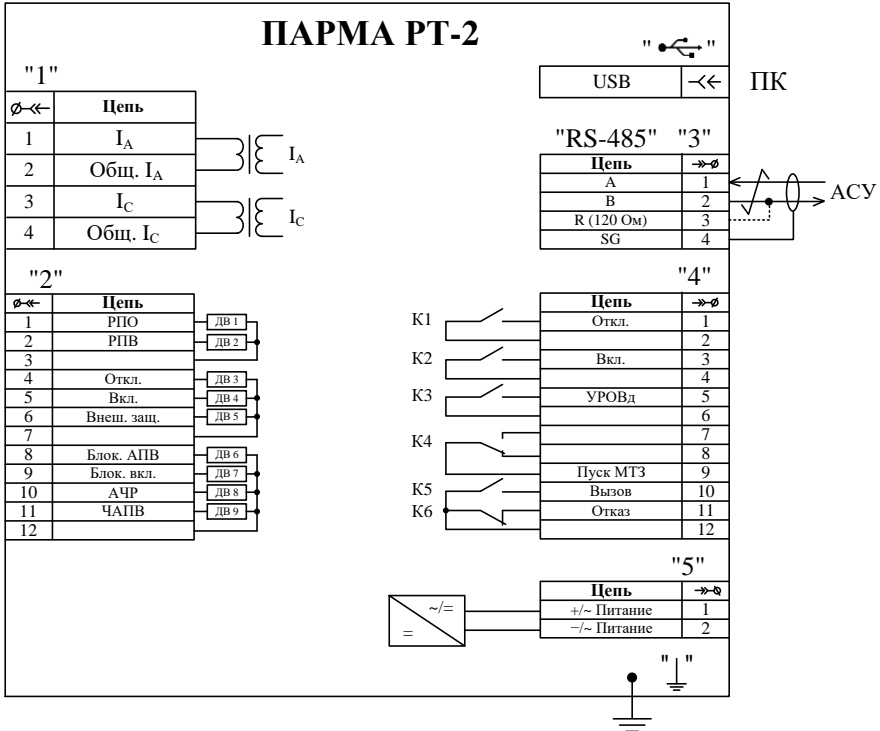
ПАРМА РТ-2

"1"

| | Цепь |
|---|---|
| 1 | $I_A$ |
| 2 | Общ. $I_A$ |
| 3 | $I_C$ |
| 4 | Общ. $I_C$ |

$I_A$

$I_C$

"2"

| | Цепь |
|---|---|
| 1 | РПО |
| 2 | РПВ |
| 3 | |
| 4 | Откл. |
| 5 | Вкл. |
| 6 | Внеш. защ. |
| 7 | |
| 8 | Блок. АПВ |
| 9 | Блок. вкл. |
| 10 | АЧР |
| 11 | ЧАПВ |
| 12 | |

ДВ 1
ДВ 2
ДВ 3
ДВ 4
ДВ 5
ДВ 6
ДВ 7
ДВ 8
ДВ 9

USB
ПК

"RS-485" "3"

| Цепь | |
|---|---|
| A | 1 |
| B | 2 |
| R (120 Ом) | 3 |
| SG | 4 |

АСУ

"4"

| Цепь | |
|---|---|
| Откл. | 1 |
| | 2 |
| Вкл. | 3 |
| | 4 |
| УРОВд | 5 |
| | 6 |
| | 7 |
| | 8 |
| Пуск МТЗ | 9 |
| Вызов | 10 |
| Отказ | 11 |
| | 12 |

К1
К2
К3
К4
К5
К6

"5"

| Цепь | |
|---|---|
| +/~ Питание | 1 |
| −/~ Питание | 2 |

~/=
=